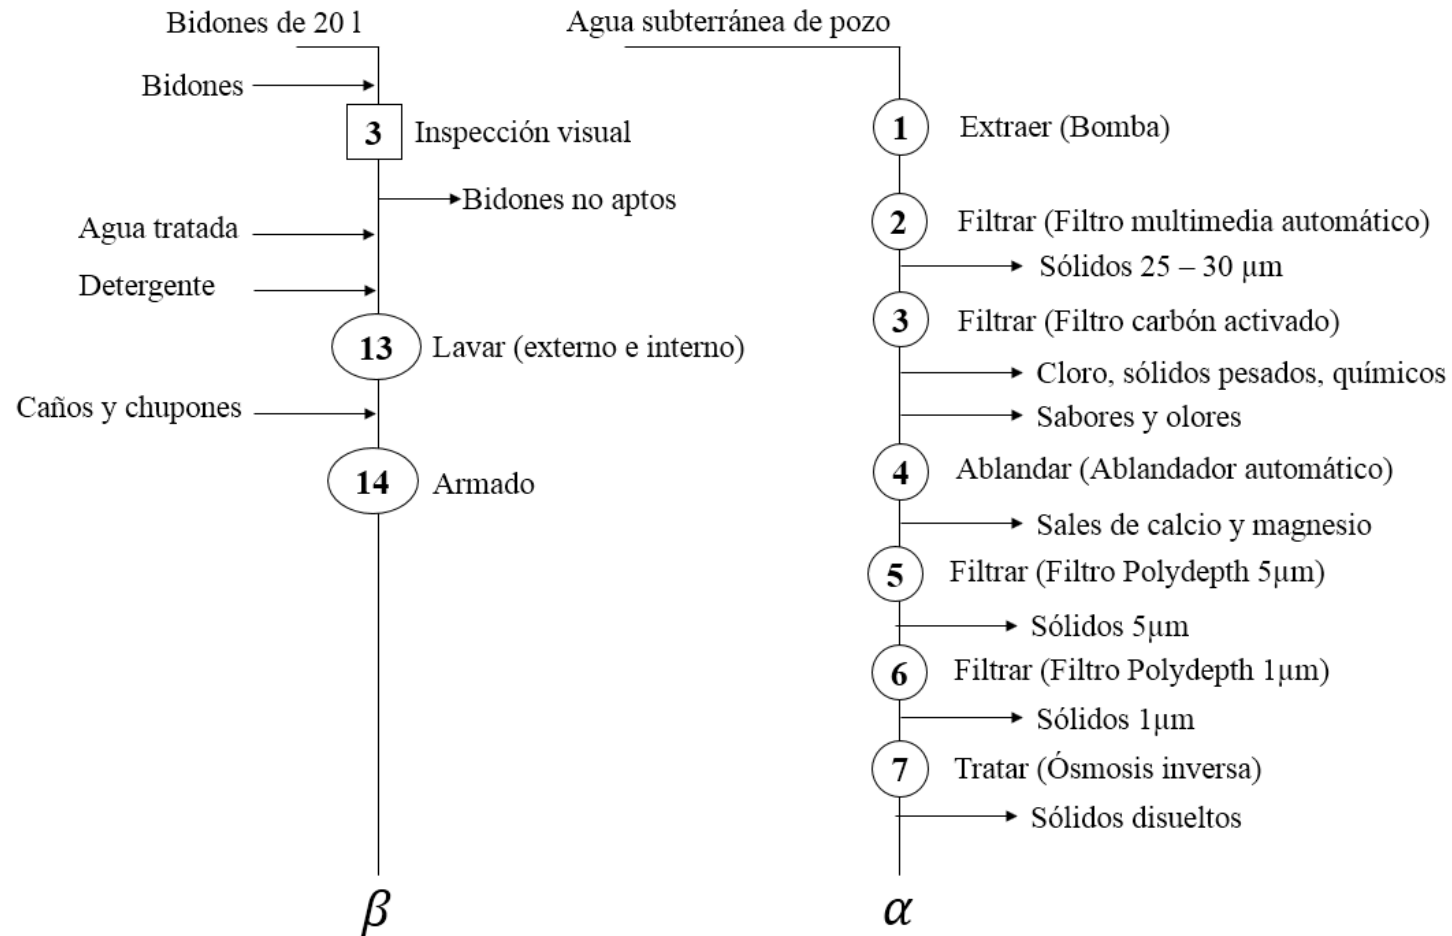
Bidones de 20 l

Bidones

3 Inspección visual

Bidones no aptos

Agua tratada

Detergente

13 Lavar (externo e interno)

Caños y chupones

14 Armado

$\beta$

Agua subterránea de pozo

1 Extraer (Bomba)

2 Filtrar (Filtro multimedia automático)

Sólidos 25 – 30 μm

3 Filtrar (Filtro carbón activado)

Cloro, sólidos pesados, químicos

Sabores y olores

4 Ablandar (Ablandador automático)

Sales de calcio y magnesio

5 Filtrar (Filtro Polydepth 5μm)

Sólidos 5μm

6 Filtrar (Filtro Polydepth 1μm)

Sólidos 1μm

7 Tratar (Ósmosis inversa)

Sólidos disueltos

$\alpha$